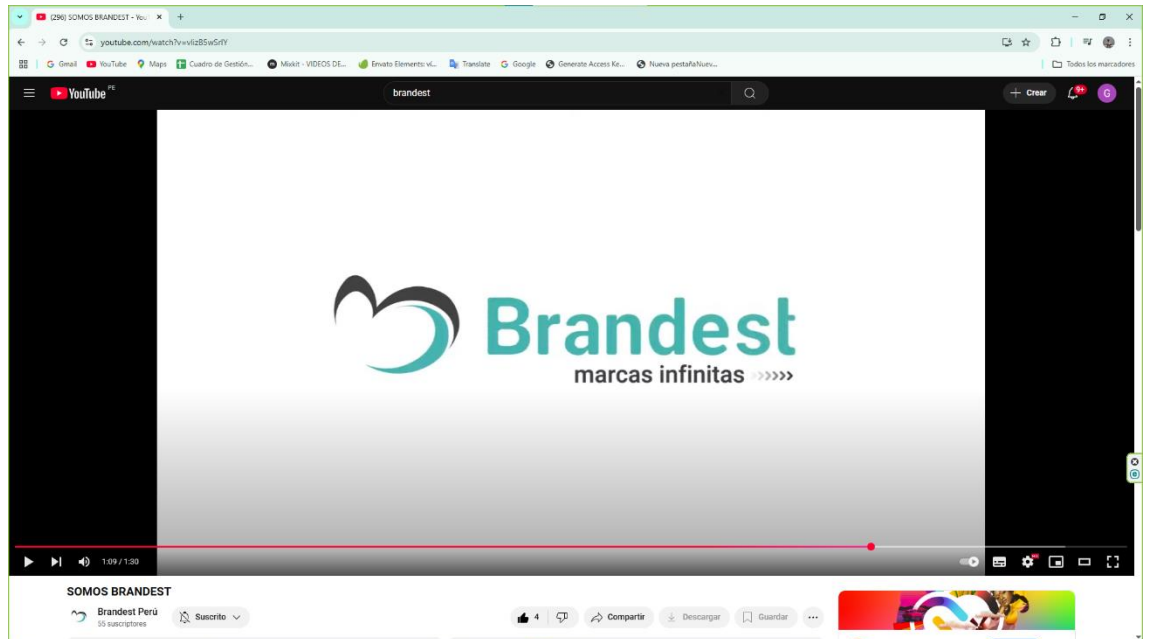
(296) SOMOS BRANDEST - You ×

youtube.com/watch?v=vlizB5wSrlY

Gmail YouTube Maps Cuadro de Gestión... Mixkit - VIDEOS DE... Envato Elements: vi... Translate Google Generate Access Ke... Nueva pestañaNuev...

Todos los marcadores

YouTube PE

brandest

Crear

9+

G

Brandest
marcas infinitas »»»

1:09 / 1:30

SOMOS BRANDEST

Brandest Perú
55 suscriptores

Suscrito

4

Compartir

Descargar

Guardar

...